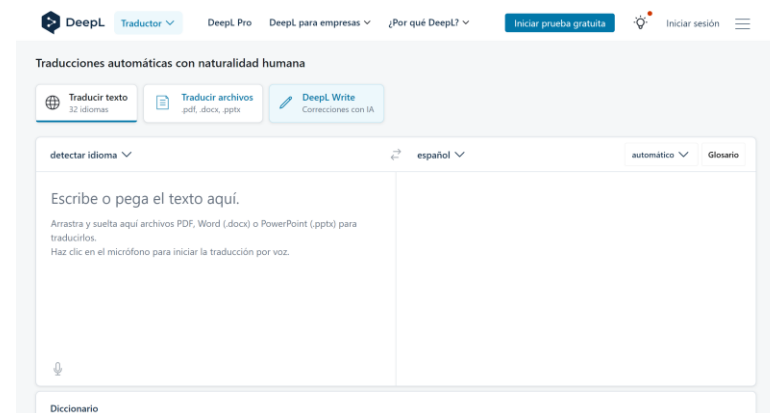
DeepL Traductor

DeepL Pro DeepL para empresas ¿Por qué DeepL?

Iniciar prueba gratuita

Iniciar sesión

Traducciones automáticas con naturalidad humana

Traducir texto
32 idiomas

Traducir archivos
.pdf, .docx, .pptx

DeepL Write
Correcciones con IA

detectar idioma

español

automático

Glosario

Escribe o pega el texto aquí.

Arrastra y suelta aquí archivos PDF, Word (.docx) o PowerPoint (.pptx) para traducirlos.
Haz clic en el micrófono para iniciar la traducción por voz.

Diccionario